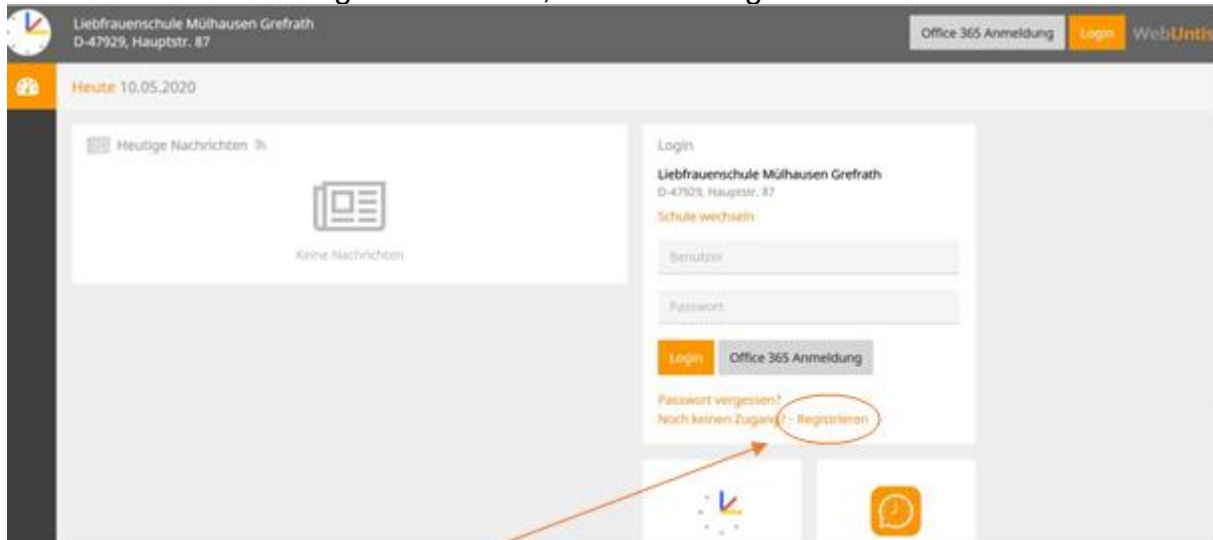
Liebfrauenschule Mülhausen Grefrath
D-47929, Hauptstr. 87

Office 365 Anmeldung
Login
WebUntis

Heute 10.05.2020

Heutige Nachrichten

Keine Nachrichten

Login

Liebfrauenschule Mülhausen Grefrath
D-47929, Hauptstr. 87
Schule wechseln

Benutzer

Passwort

Login
Office 365 Anmeldung

Passwort vergessen?
Noch keinen Zugang? - Registrieren